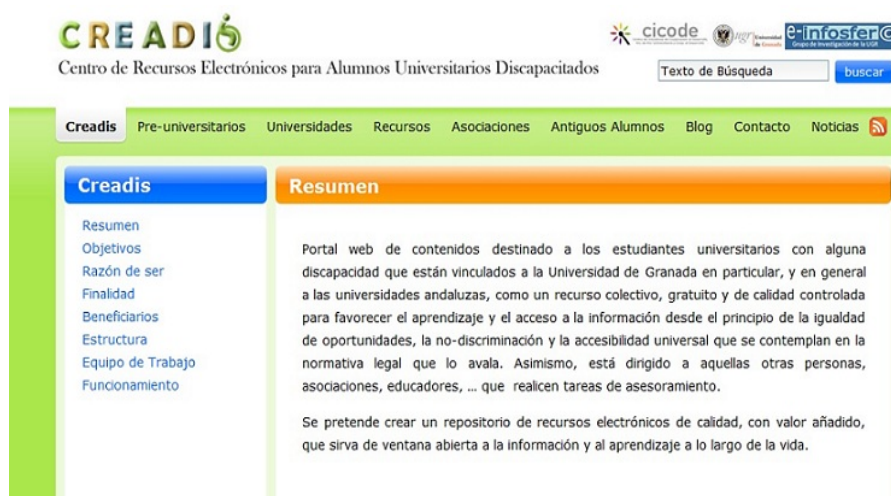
CREADIS

Centro de Recursos Electrónicos para Alumnos Universitarios Discapacitados

cicode

ugr Universidad de Granada

e-infosfer

Grupo de Investigación de la UGR

Texto de Búsqueda

buscar

Creadis Pre-universitarios Universidades Recursos Asociaciones Antiguos Alumnos Blog Contacto Noticias

Creadis

Resumen
Objetivos
Razón de ser
Finalidad
Beneficiarios
Estructura
Equipo de Trabajo
Funcionamiento

Resumen

Portal web de contenidos destinado a los estudiantes universitarios con alguna discapacidad que están vinculados a la Universidad de Granada en particular, y en general a las universidades andaluzas, como un recurso colectivo, gratuito y de calidad controlada para favorecer el aprendizaje y el acceso a la información desde el principio de la igualdad de oportunidades, la no-discriminación y la accesibilidad universal que se contemplan en la normativa legal que lo avala. Asimismo, está dirigido a aquellas otras personas, asociaciones, educadores, ... que realicen tareas de asesoramiento.

Se pretende crear un repositorio de recursos electrónicos de calidad, con valor añadido, que sirva de ventana abierta a la información y al aprendizaje a lo largo de la vida.